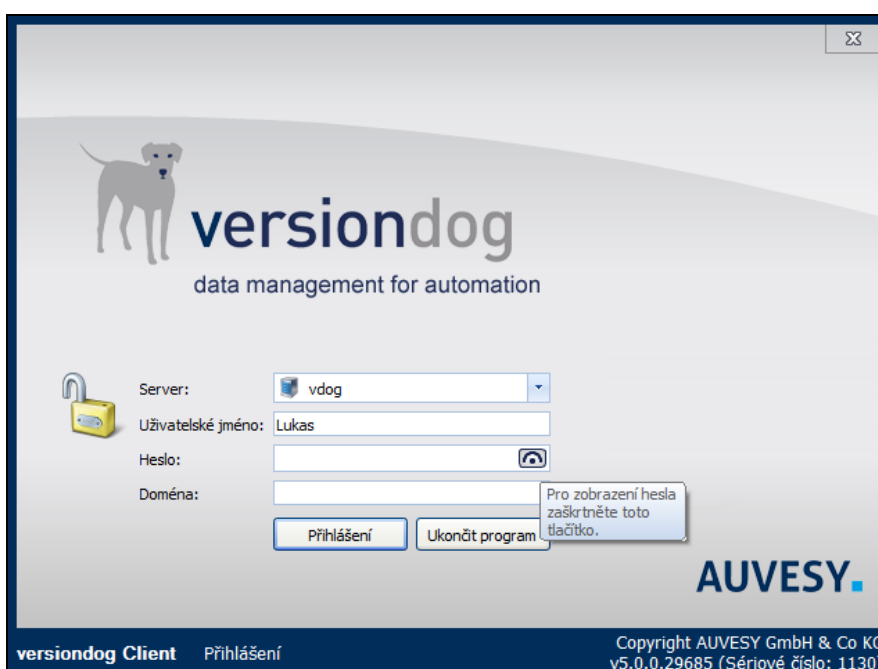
versiondog
data management for automation

Server: vdog
Uživatelské jméno: Lukas
Heslo:
Doména:

Pro zobrazení hesla zaškrtněte toto tlačítko.

Přihlášení
Ukončit program

AUVESY.

versiondog Client Přihlášení
Copyright AUVESY GmbH & Co K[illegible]
v5.0.0.29685 (Sériové číslo: 1130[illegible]